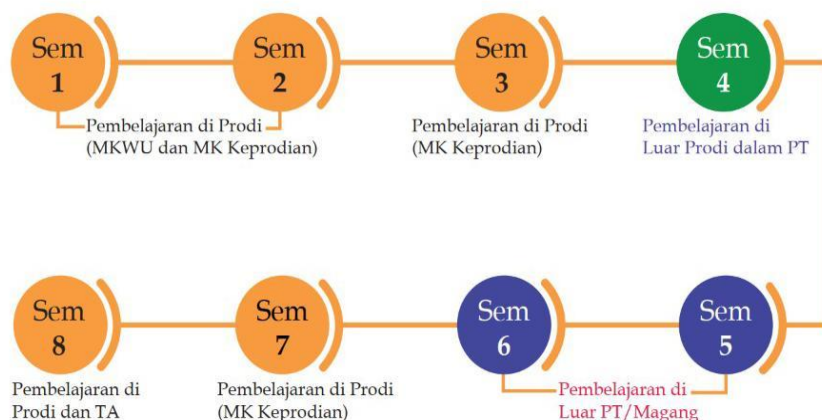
Sem 1

Sem 2

Sem 3

Sem 4

Pembelajaran di Prodi (MKWU dan MK Keprodian)

Pembelajaran di Prodi (MK Keprodian)

Pembelajaran di Luar Prodi dalam PT

Sem 8

Sem 7

Sem 6

Sem 5

Pembelajaran di Prodi dan TA

Pembelajaran di Prodi (MK Keprodian)

Pembelajaran di Luar PT/Magang